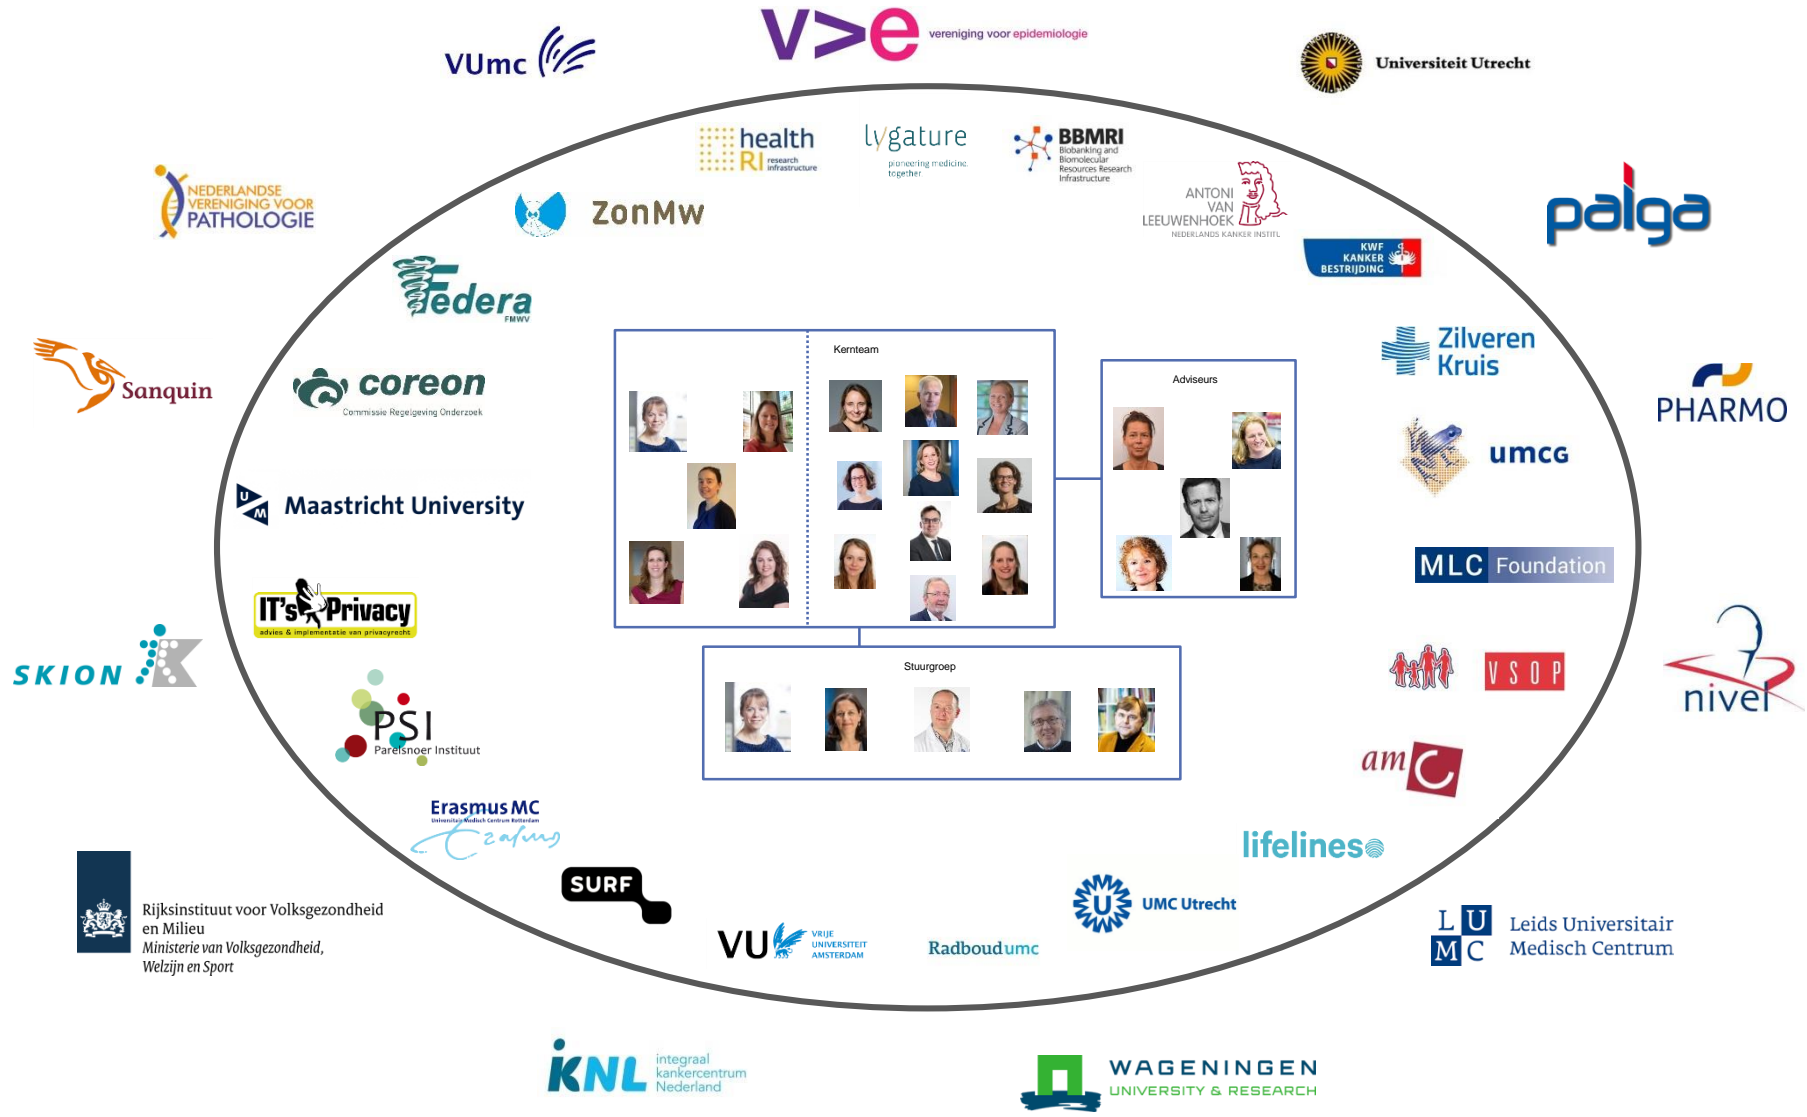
VUmc

V>e vereniging voor epidemiologie

Universiteit Utrecht

health RI research infrastructure

lygature pioneering medicine together

BBMRI Biobanking and Biomolecular Resources Research Infrastructure

NEDERLANDSE VERENIGING VOOR PATHOLOGIE

ZonMw

ANTONI VAN LEEUWENHOEK NEDERLANDS KANKER INSTITUUT

KWF KANKER BESTRIJDING

palga

Federa FMWV

Sanquin

coreon Commissie Regelgeving Onderzoek

Kernteam

Adviseurs

Zilveren Kruis

PHARMO

umcg

Maastricht University

MLC Foundation

IT's Privacy advies & implementatie van privacyrecht

SKION

VSOP

nivel

PSI Parelsnoer Instituut

Stuurgroep

amc

Erasmus MC Universitair Medisch Centrum Rotterdam

lifelines

SURF

UMC Utrecht

Rijksinstituut voor Volksgezondheid en Milieu
Ministerie van Volksgezondheid, Welzijn en Sport

VU VRIJE UNIVERSITEIT AMSTERDAM

Radboudumc

L U M C Leids Universitair Medisch Centrum

IKNL integraal kankercentrum Nederland

WAGENINGEN UNIVERSITY & RESEARCH